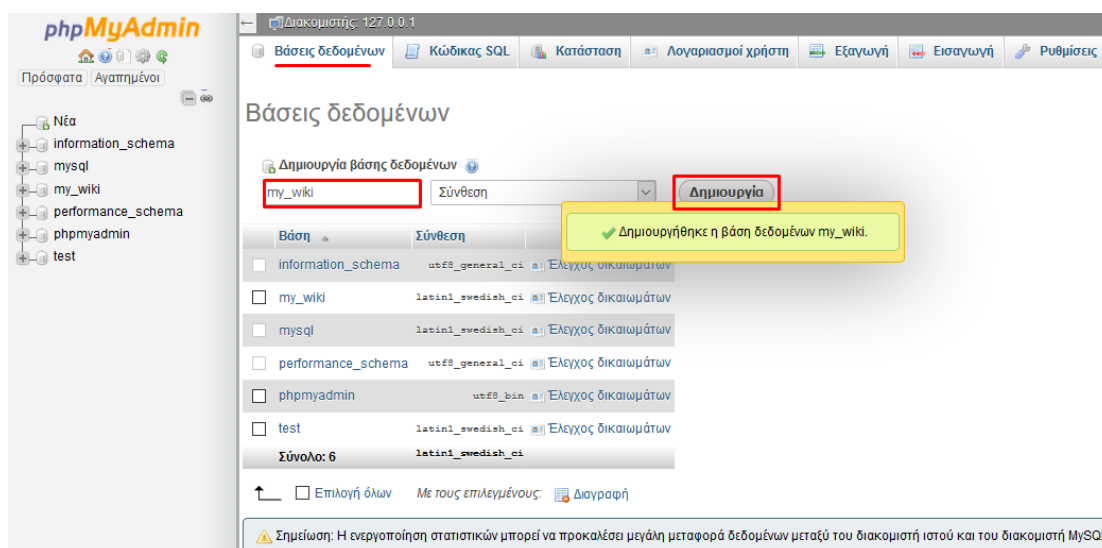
phpMyAdmin

Πρόσφατα Αγαπημένοι

Νέα
information_schema
mysql
my_wiki
performance_schema
phpmyadmin
test

Διακομιστής: 127.0.0.1

Βάσεις δεδομένων | Κώδικας SQL | Κατάσταση | Λογαριασμοί χρήστη | Εξαγωγή | Εισαγωγή | Ρυθμίσεις

Βάσεις δεδομένων

Δημιουργία βάσης δεδομένων

my_wiki | Σύνθεση | Δημιουργία

Δημιουργήθηκε η βάση δεδομένων my_wiki.

| | Βάση | Σύνθεση | |
|---|---|---|---|
| | information_schema | utf8_general_ci | Έλεγχος δικαιωμάτων |
| | my_wiki | latin1_swedish_ci | Έλεγχος δικαιωμάτων |
| | mysql | latin1_swedish_ci | Έλεγχος δικαιωμάτων |
| | performance_schema | utf8_general_ci | Έλεγχος δικαιωμάτων |
| | phpmyadmin | utf8_bin | Έλεγχος δικαιωμάτων |
| | test | latin1_swedish_ci | Έλεγχος δικαιωμάτων |
| | Σύνολο: 6 | latin1_swedish_ci | |

Επιλογή όλων   Με τους επιλεγμένους:   Διαγραφή

Σημείωση: Η ενεργοποίηση στατιστικών μπορεί να προκαλέσει μεγάλη μεταφορά δεδομένων μεταξύ του διακομιστή ιστού και του διακομιστή MySQ